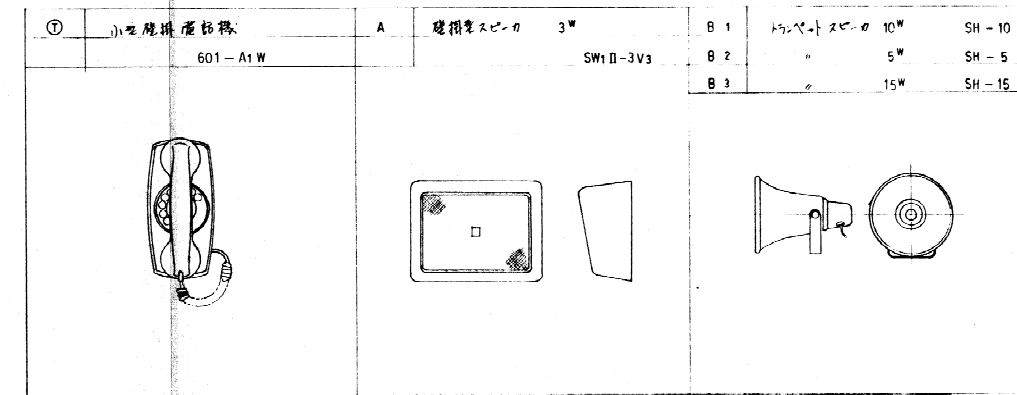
Ⓣ 小型壁掛電話機

601 — A1 W

A 壁掛型スピーカ 3$^{W}$

SW1 II −3V3

| B 1 | トランペットスピーカ | 10$^{W}$ | SH − 10 |
|---|---|---|---|
| B 2 | 〃 | 5$^{W}$ | SH − 5 |
| B 3 | 〃 | 15$^{W}$ | SH − 15 |